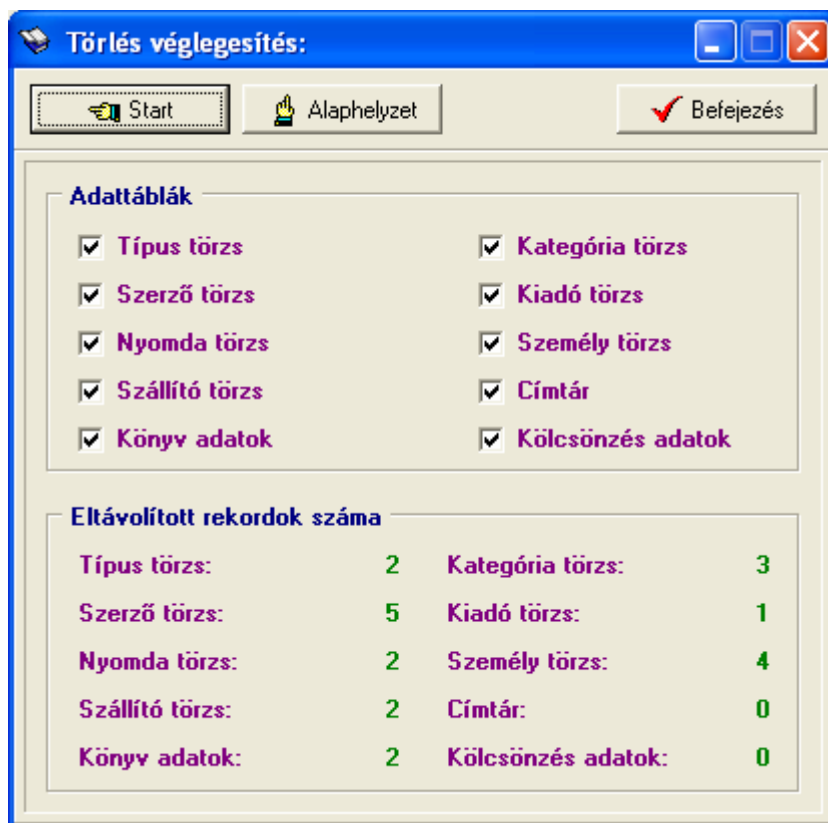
Törlés véglegesítés:

Start
Alaphelyzet
Befejezés

Adattáblák

Típus törzs
Szerző törzs
Nyomda törzs
Szállító törzs
Könyv adatok

Kategória törzs
Kiadó törzs
Személy törzs
Címtár
Kölcsönzés adatok

Eltávolított rekordok száma

| | | | |
|---|---|---|---|
| Típus törzs: | 2 | Kategória törzs: | 3 |
| Szerző törzs: | 5 | Kiadó törzs: | 1 |
| Nyomda törzs: | 2 | Személy törzs: | 4 |
| Szállító törzs: | 2 | Címtár: | 0 |
| Könyv adatok: | 2 | Kölcsönzés adatok: | 0 |